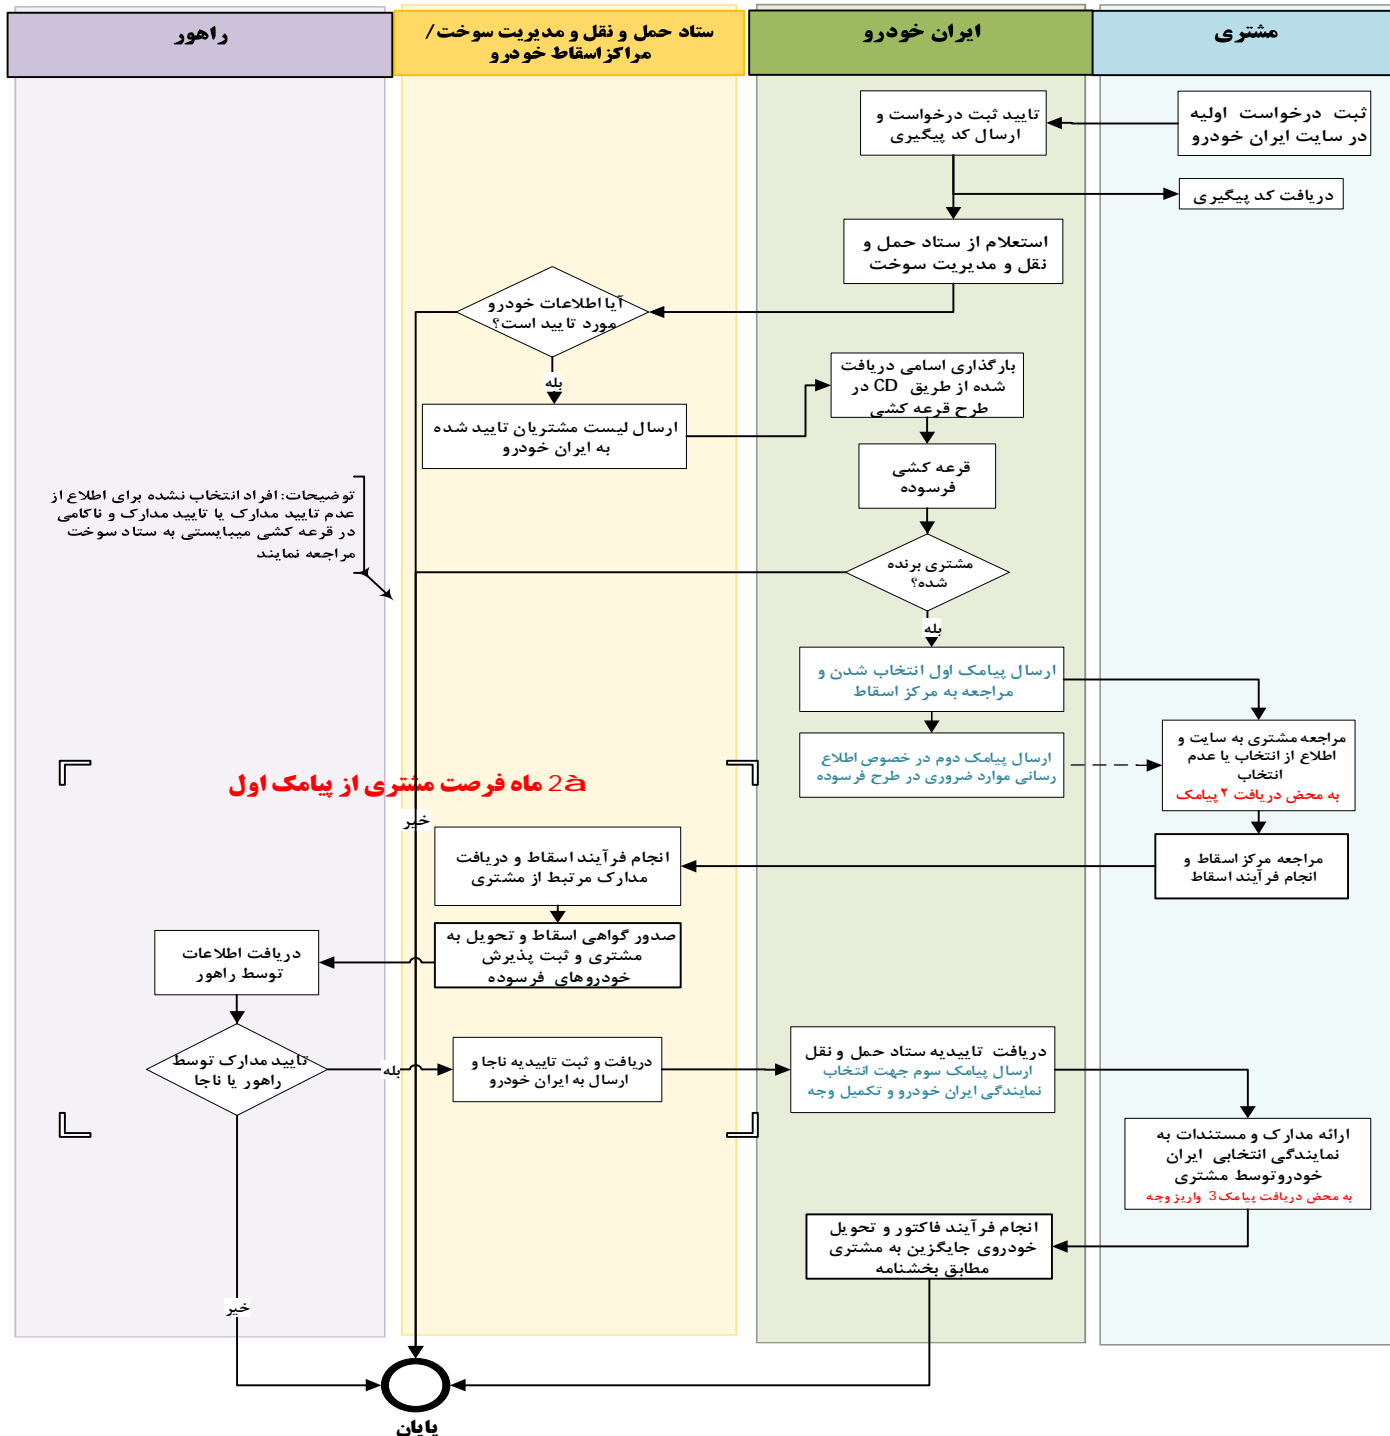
مشتری

ایران خودرو

ستاد حمل و نقل و مدیریت سوخت/ مراکز اسقاط خودرو

راهور

ثبت درخواست اولیه در سایت ایران خودرو

تایید ثبت درخواست و ارسال کد پیگیری

دریافت کد پیگیری

استعلام از ستاد حمل و نقل و مدیریت سوخت

آیا اطلاعات خودرو مورد تایید است؟

بله

ارسال لیست مشتریان تایید شده به ایران خودرو

بارگذاری اسامی دریافت شده از طریق CD در طرح قرعه کشی

قرعه کشی فرسوده

توضیحات: افراد انتخاب نشده برای اطلاع از عدم تایید مدارک یا تایید مدارک و ناکامی در قرعه کشی میبایستی به ستاد سوخت مراجعه نمایند

مشتری برنده شده؟

بله

ارسال پیامک اول انتخاب شدن و مراجعه به مرکز اسقاط

ارسال پیامک دوم در خصوص اطلاع رسانی موارد ضروری در طرح فرسوده

مراجعه مشتری به سایت و اطلاع از انتخاب یا عدم انتخاب
به محض دریافت پیامک ۲

2 ماه فرصت مشتری از پیامک اول

خیر

انجام فرآیند اسقاط و دریافت مدارک مرتبط از مشتری

مراجعه مرکز اسقاط و انجام فرآیند اسقاط

صدور گواهی اسقاط و تحویل به مشتری و ثبت پذیرش خودروهای فرسوده

دریافت اطلاعات توسط راهور

تایید مدارک توسط راهور یا ناجا

بله

دریافت و ثبت تاییدیه ناجا و ارسال به ایران خودرو

دریافت تاییدیه ستاد حمل و نقل
ارسال پیامک سوم جهت انتخاب نمایندگی ایران خودرو و تکمیل وجه

ارائه مدارک و مستندات به نمایندگی انتخابی ایران خودروتوسط مشتری
به محض دریافت پیامک 3 واریز وجه

انجام فرآیند فاکتور و تحویل خودروی جایگزین به مشتری مطابق بخشنامه

خیر

پایان